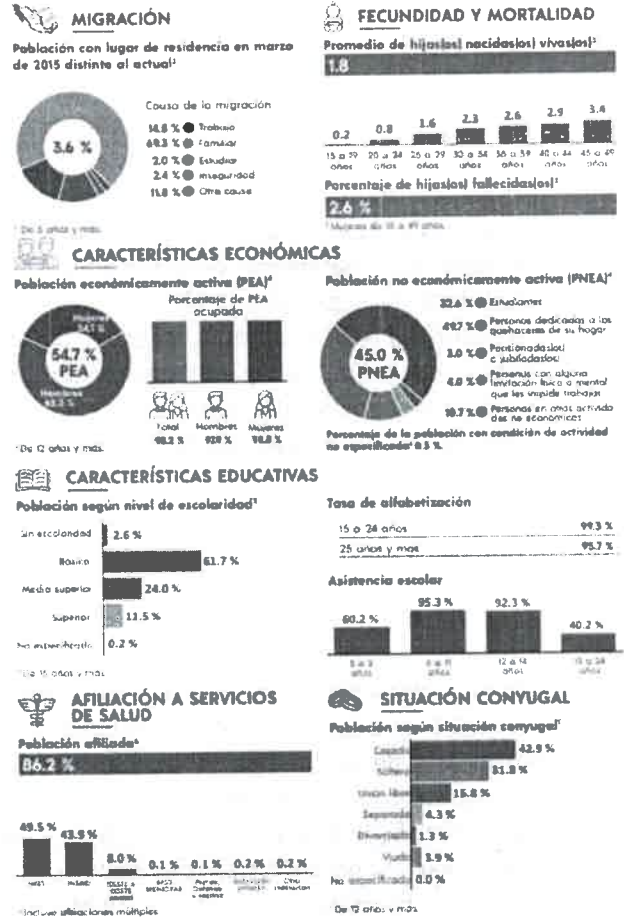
MIGRACIÓN

Población con lugar de residencia en marzo de 2015 distinto al actual¹

3.6 %

Causa de la migración

14.8 % Trabajo
49.3 % Familiar
2.0 % Estudiar
2.4 % Inseguridad
11.8 % Otra causa

¹ De 5 años y más

FECUNDIDAD Y MORTALIDAD

Promedio de hijos(as) nacidos(as) vivos(as)¹

1.8

| 0.2 | 0.8 | 1.6 | 2.3 | 2.6 | 2.9 | 3.4 |
|---|---|---|---|---|---|---|
| 15 a 19 años | 20 a 24 años | 25 a 29 años | 30 a 34 años | 35 a 39 años | 40 a 44 años | 45 a 49 años |

Porcentaje de hijos(as) fallecidos(as)¹

2.6 %

¹ Mujeres de 15 a 49 años

CARACTERÍSTICAS ECONÓMICAS

Población económicamente activa (PEA)⁴

54.7 % PEA

Mujeres 34.7 %
Hombres 65.3 %

Porcentaje de PEA ocupada

Total 98.2 %
Hombres 97.9 %
Mujeres 98.8 %

⁴ De 12 años y más

Población no económicamente activa (PNEA)⁴

45.0 % PNEA

32.6 % Estudiantes
49.7 % Personas dedicadas a los quehaceres de su hogar
3.0 % Pensionados(as) o jubilados(as)
4.0 % Personas con alguna limitación física o mental que les impide trabajar
10.7 % Personas en otras actividades no económicas

Porcentaje de la población con condición de actividad no especificada⁴ 0.3 %

CARACTERÍSTICAS EDUCATIVAS

Población según nivel de escolaridad¹

Sin escolaridad 2.6 %
Básica 61.7 %
Media superior 24.0 %
Superior 11.5 %
No especificado 0.2 %

¹ De 15 años y más

Tasa de alfabetización

15 a 24 años 99.3 %
25 años y más 95.7 %

Asistencia escolar

| 60.2 % | 95.3 % | 92.3 % | 40.2 % |
|---|---|---|---|
| 3 a 5 años | 6 a 11 años | 12 a 14 años | 15 a 24 años |

AFILIACIÓN A SERVICIOS DE SALUD

Población afiliada⁶

86.2 %

| 49.5 % | 43.9 % | 8.0 % | 0.1 % | 0.1 % | 0.2 % | 0.2 % |
|---|---|---|---|---|---|---|
| IMSS | INSABI | ISSSTE e ISSSTE estatal | Pemex, Defensa o Marina | Seguro privado | Otra institución | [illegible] |

⁶ Incluye afiliaciones múltiples

SITUACIÓN CONYUGAL

Población según situación conyugal⁷

Casada 42.9 %
Soltera 31.8 %
Unión libre 15.8 %
Separada 4.3 %
Divorciada 1.3 %
Viuda 3.9 %
No especificado 0.0 %

⁷ De 12 años y más